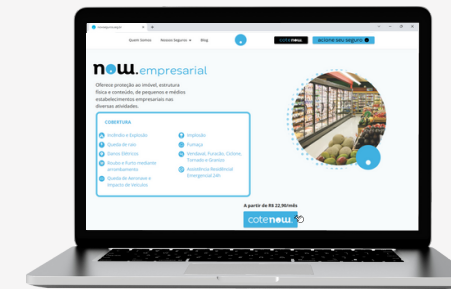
Quem Somos   Nossos Seguros   Blog   cotenow   acione seu seguro

now.empresarial

Oferece proteção ao imóvel, estrutura física e conteúdo, de pequenos e médios estabelecimentos empresariais nas diversas atividades.

COBERTURA

Incêndio e Explosão
Queda de raio
Danos Elétricos
Roubo e Furto mediante arrombamento
Queda de Aeronave e Impacto de Veículos
Implosão
Fumaça
Vendaval, Furacão, Ciclone, Tornado e Granizo
Assistência Residencial Emergencial 24h

A partir de R$ 22,90/mês

cotenow.